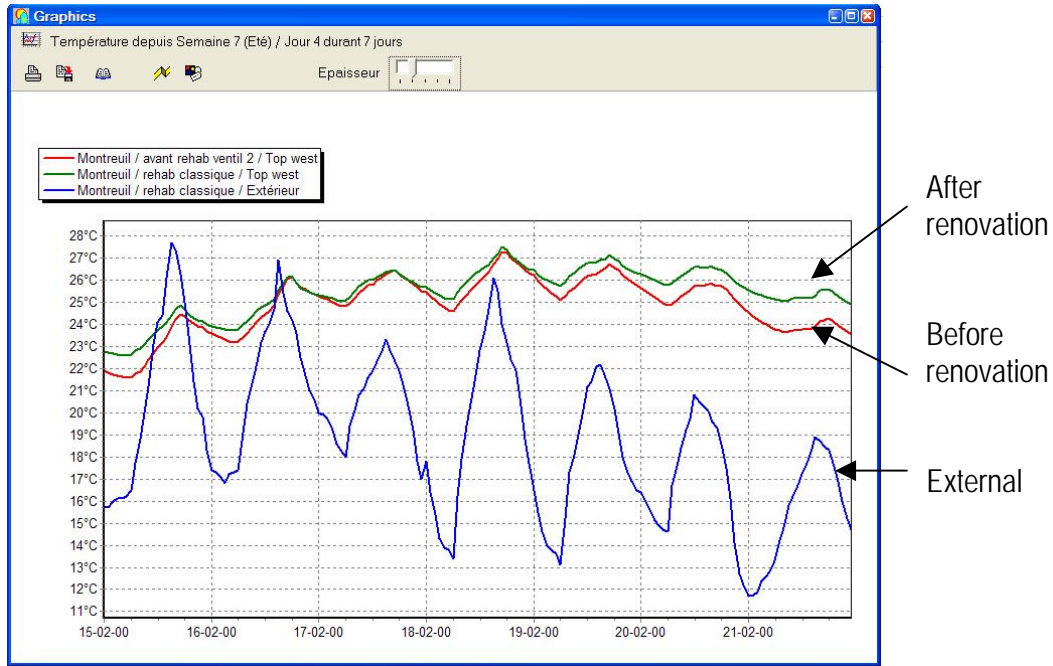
Graphics

Température depuis Semaine 7 (Eté) / Jour 4 durant 7 jours

Epaisseur

Montreuil / avant rehab ventil 2 / Top west
Montreuil / rehab classique / Top west
Montreuil / rehab classique / Extérieur

28°C
27°C
26°C
25°C
24°C
23°C
22°C
21°C
20°C
19°C
18°C
17°C
16°C
15°C
14°C
13°C
12°C
11°C

15-02-00
16-02-00
17-02-00
18-02-00
19-02-00
20-02-00
21-02-00

After renovation

Before renovation

External